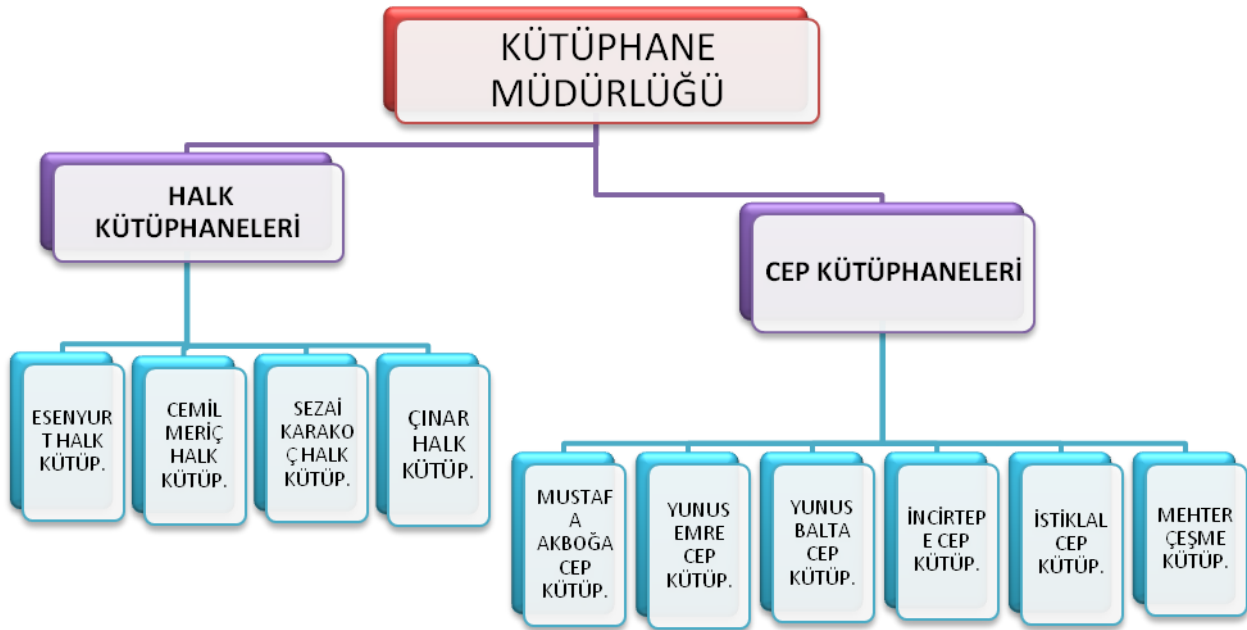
KÜTÜPHANE MÜDÜRLÜĞÜ

HALK KÜTÜPHANELERİ

CEP KÜTÜPHANELERİ

ESENYURT HALK KÜTÜP.

CEMİL MERİÇ HALK KÜTÜP.

SEZAİ KARAKOÇ HALK KÜTÜP.

ÇINAR HALK KÜTÜP.

MUSTAFA AKBOĞA CEP KÜTÜP.

YUNUS EMRE CEP KÜTÜP.

YUNUS BALTA CEP KÜTÜP.

İNCİRTEPE CEP KÜTÜP.

İSTİKLAL CEP KÜTÜP.

MEHTER ÇEŞME KÜTÜP.